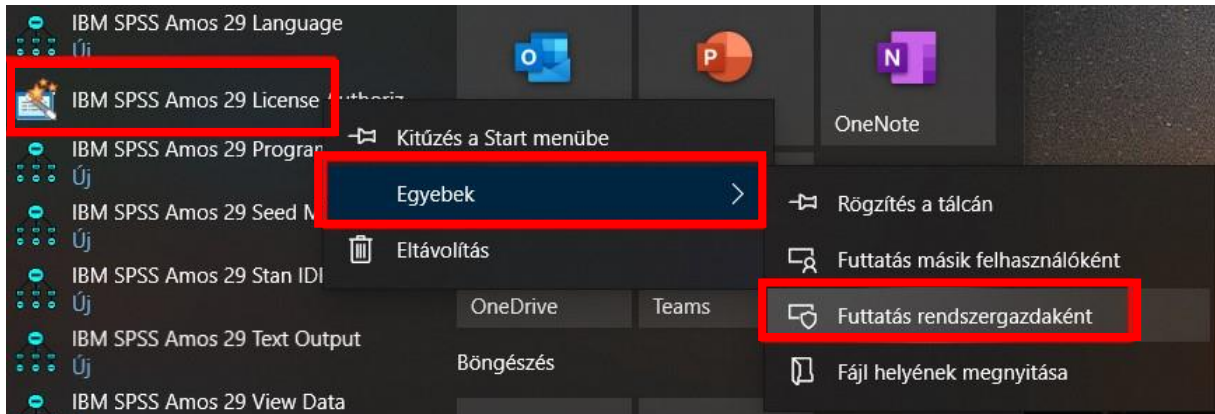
IBM SPSS Amos 29 Language
Új
IBM SPSS Amos 29 License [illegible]
IBM SPSS Amos 29 Progra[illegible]
Új
IBM SPSS Amos 29 Seed M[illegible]
Új
IBM SPSS Amos 29 Stan IDI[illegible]
Új
IBM SPSS Amos 29 Text Output
Új
IBM SPSS Amos 29 View Data

O
P
N
OneNote

Kitűzés a Start menübe
Egyebek
Eltávolítás

OneDrive
Teams
Böngészés

Rögzítés a tálcán
Futtatás másik felhasználóként
Futtatás rendszergazdaként
Fájl helyének megnyitása